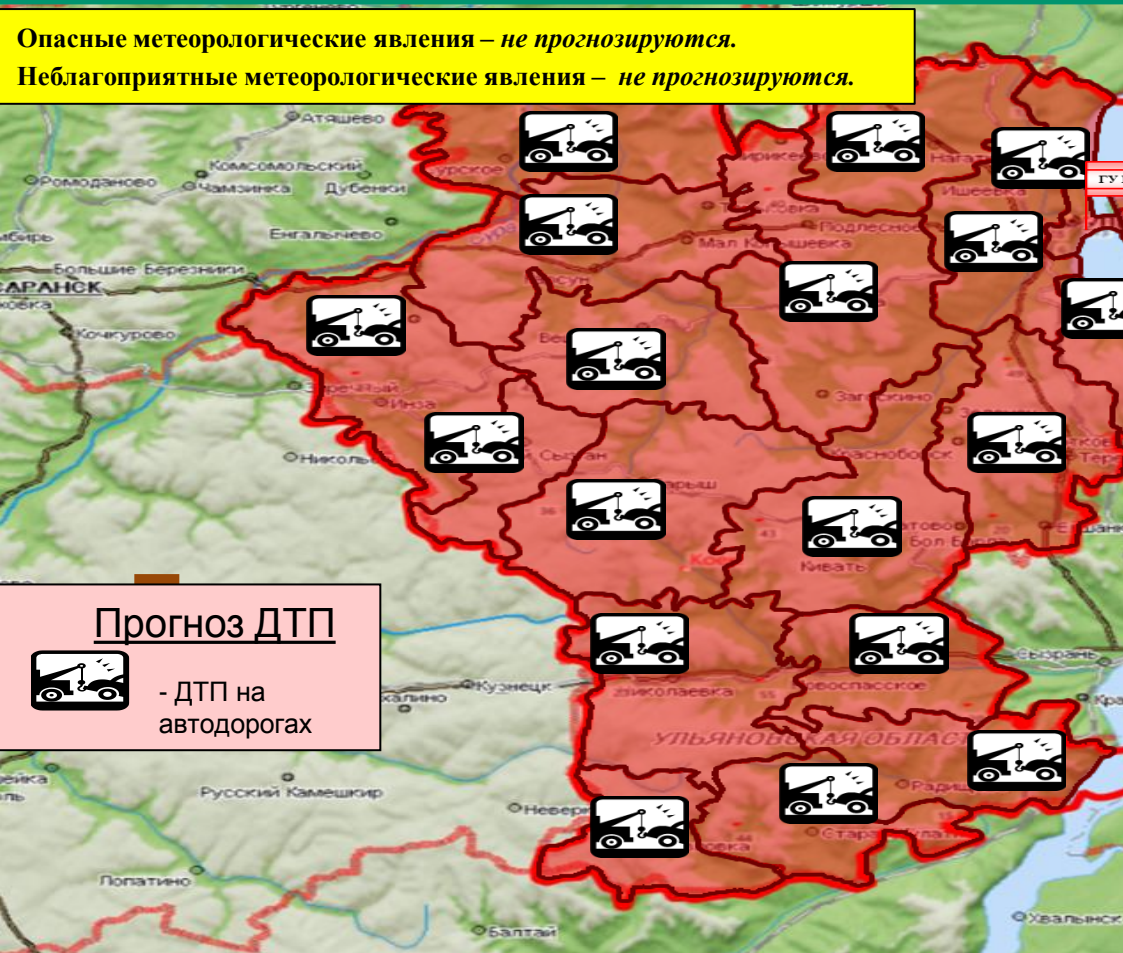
Опасные метеорологические явления – *не прогнозируются.*
Неблагоприятные метеорологические явления – *не прогнозируются.*

Атяшево
Комсомольский
Ромоданово
Чамзинка
Дубенки
Енгалычево
Большие Березники
САРАНСК
Кочкурово
Инза
Никольск
Сурское
Мал Кувшевка
Подлесное
Ишеевка
Загарскино
Красноборск
Сызран
Кузнецк
Николаевка
Новоспасское
УЛЬЯНОВСКАЯ ОБЛАСТЬ
Радищево
Старая Кулатка
Русский Камешкир
Неверкино
Лопатино
Балтай
Хвалынск
Сызрань
Кивать
Бол Бер
ГУ

Прогноз ДТП

- ДТП на автодорогах